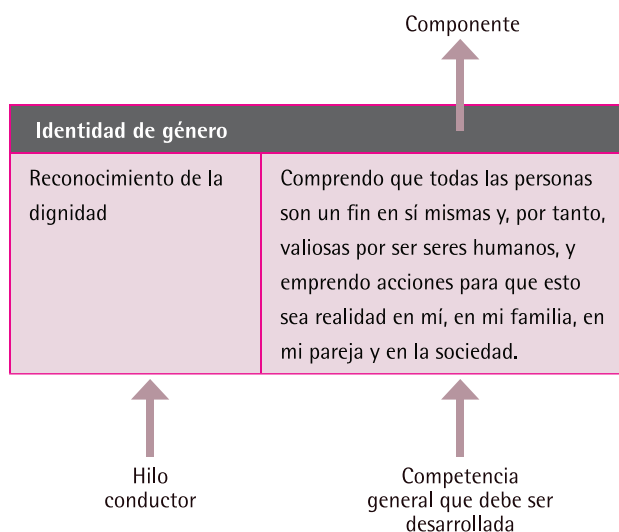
Componente

| Identidad de género | |
|---|---|
| Reconocimiento de la dignidad | Comprendo que todas las personas son un fin en sí mismas y, por tanto, valiosas por ser seres humanos, y emprendo acciones para que esto sea realidad en mí, en mi familia, en mi pareja y en la sociedad. |

Hilo conductor

Competencia general que debe ser desarrollada